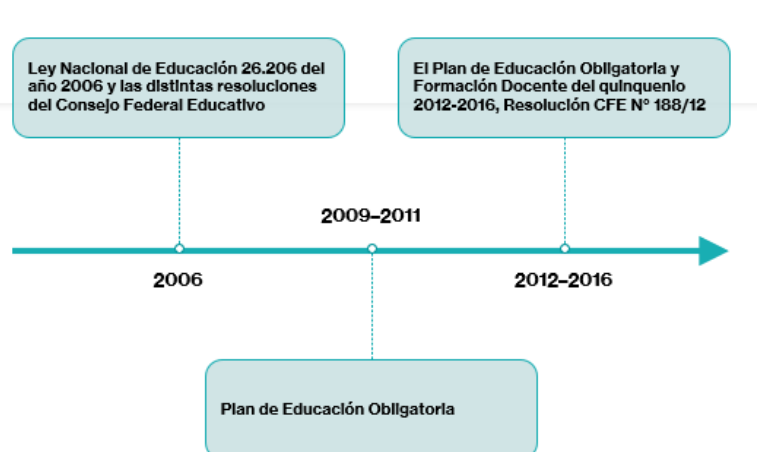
Ley Nacional de Educación 26.206 del año 2006 y las distintas resoluciones del Consejo Federal Educativo

El Plan de Educación Obligatoria y Formación Docente del quinquenio 2012-2016, Resolución CFE N° 188/12

2009–2011

2006

2012–2016

Plan de Educación Obligatoria